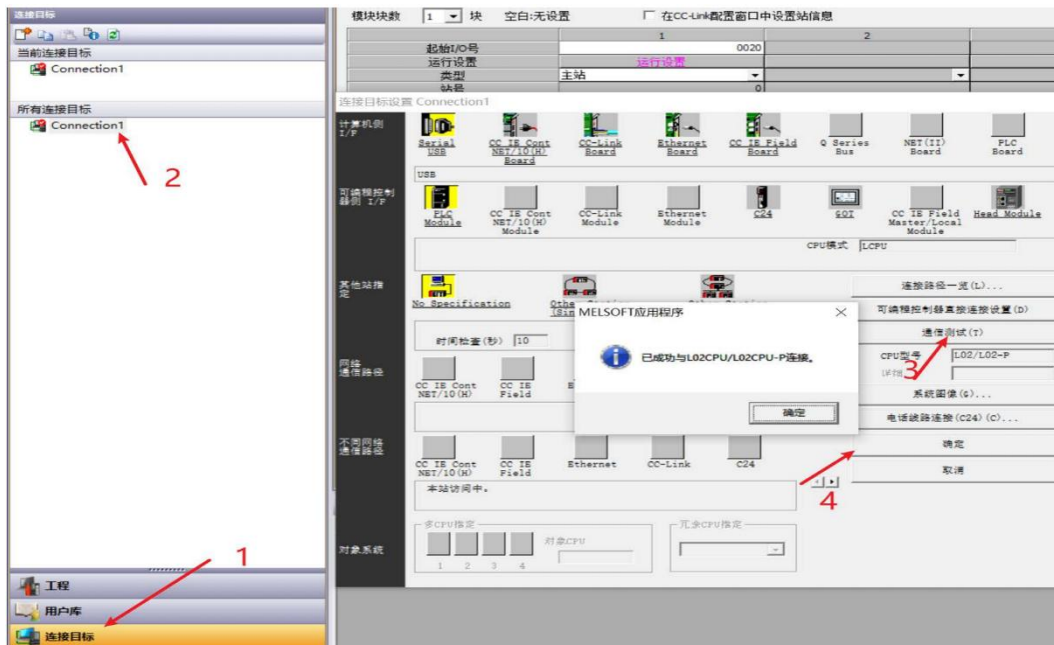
连接目标

当前连接目标

Connection1

所有连接目标

Connection1

2

1

工程

用户库

连接目标

模块块数 1 块 空白:无设置 在CC-Link配置窗口中设置站信息

| | 1 | 2 |
|---|---|---|
| 起始I/O号 | 0020 | |
| 运行设置 | 运行设置 | |
| 类型 | 主站 | |
| 站号 | 0 | |

连接目标设置 Connection1

计算机侧 I/F

Serial USB

CC IE Cont NET/10(H) Board

CC-Link Board

Ethernet Board

CC IE Field Board

Q Series Bus

NET(II) Board

PLC Board

USB

可编程控制器侧 I/F

PLC Module

CC IE Cont NET/10(H) Module

CC-Link Module

Ethernet Module

C24

GOT

CC IE Field Master/Local Module

Head Module

CPU模式 LCPU

其他站指定

No Specification

Othe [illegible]

连接路径一览(L)...

可编程控制器直接连接设置(D)

通信测试(T)

3

时间检查(秒) 10

CPU型号 L02/L02-P

系统图像(G)...

电话线路连接(C24)(C)...

确定

取消

4

网络通信路径

CC IE Cont NET/10(H)

CC IE Field

不同网络通信路径

CC IE Cont NET/10(H)

CC IE Field

Ethernet

CC-Link

C24

本站访问中。

对象系统

多CPU指定

对象CPU

1 2 3 4

冗余CPU指定

MELSOFT应用程序

已成功与L02CPU/L02CPU-P连接。

确定